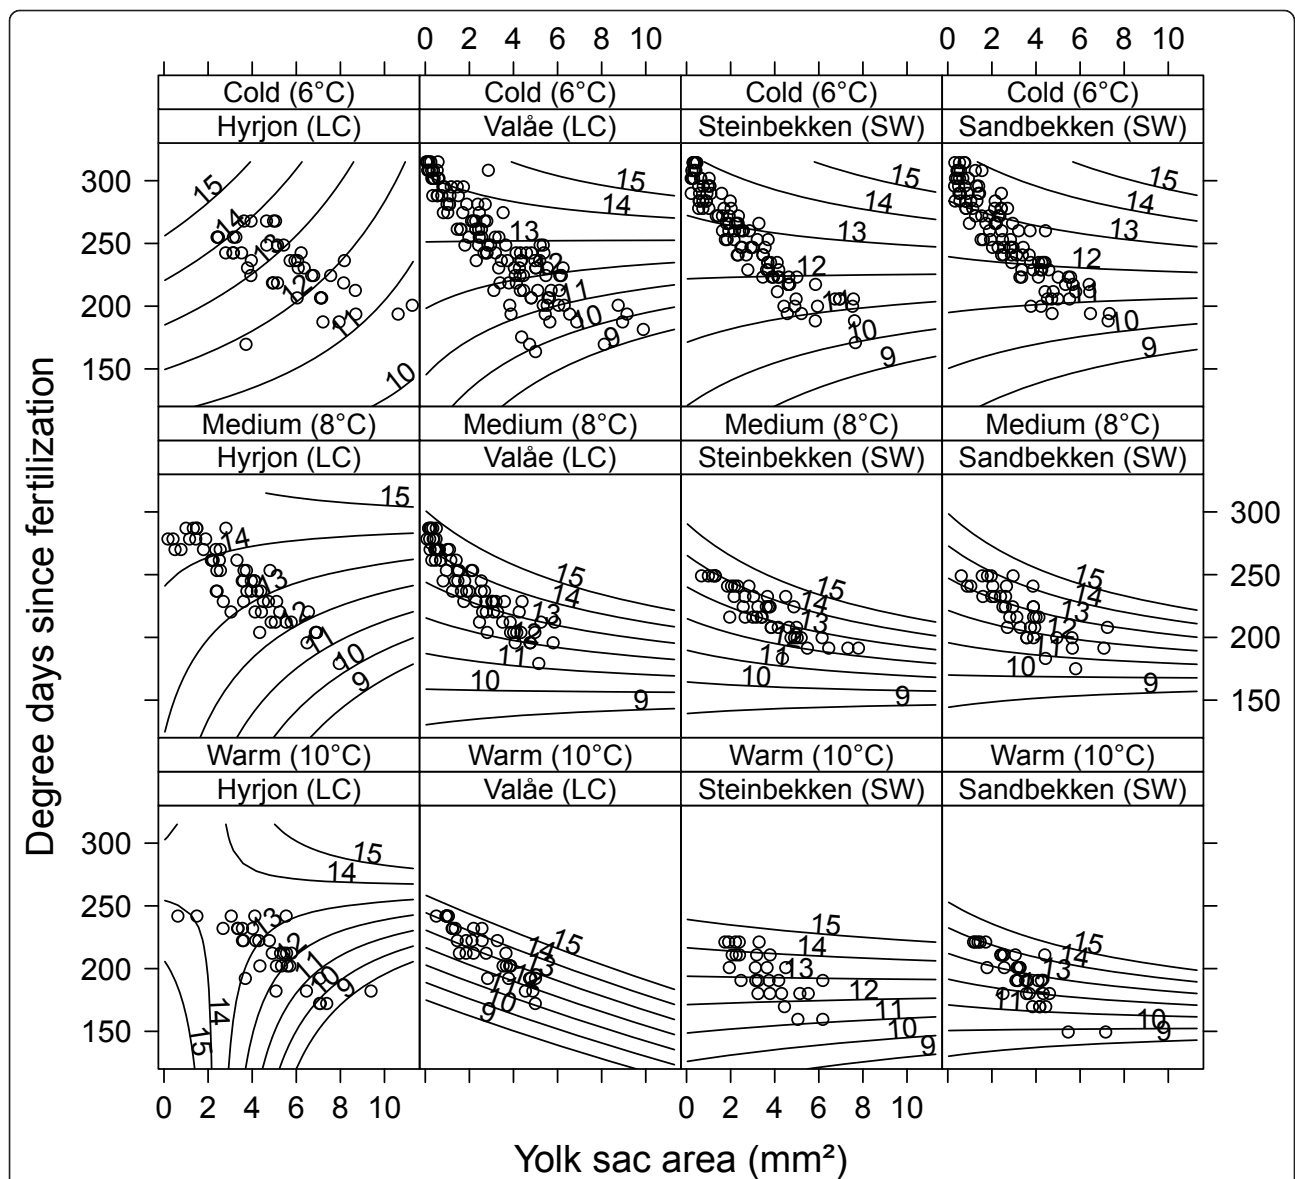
0 2 4 6 8 10
0 2 4 6 8 10

Cold (6°C)
Hyrjon (LC)
15
14
13
12
11
10

Cold (6°C)
Valåe (LC)
15
14
13
12
11
10
9

Cold (6°C)
Steinbekken (SW)
15
14
13
12
11
10
9

Cold (6°C)
Sandbekken (SW)
15
14
13
12
11
10
9

Medium (8°C)
Hyrjon (LC)
15
14
13
12
11
10
9

Medium (8°C)
Valåe (LC)
15
14
13
12
11
10
9

Medium (8°C)
Steinbekken (SW)
15
14
13
12
11
10
9

Medium (8°C)
Sandbekken (SW)
15
14
13
12
11
10
9

Warm (10°C)
Hyrjon (LC)
15
14
13
12
11
10
9
14
15

Warm (10°C)
Valåe (LC)
15
14
13
12
11
10
9

Warm (10°C)
Steinbekken (SW)
15
14
13
12
11
10
9

Warm (10°C)
Sandbekken (SW)
15
14
13
12
11
10
9

300
250
200
150
300
250
200
150
300
250
200
150

Degree days since fertilization

0 2 4 6 8 10
0 2 4 6 8 10

Yolk sac area (mm²)